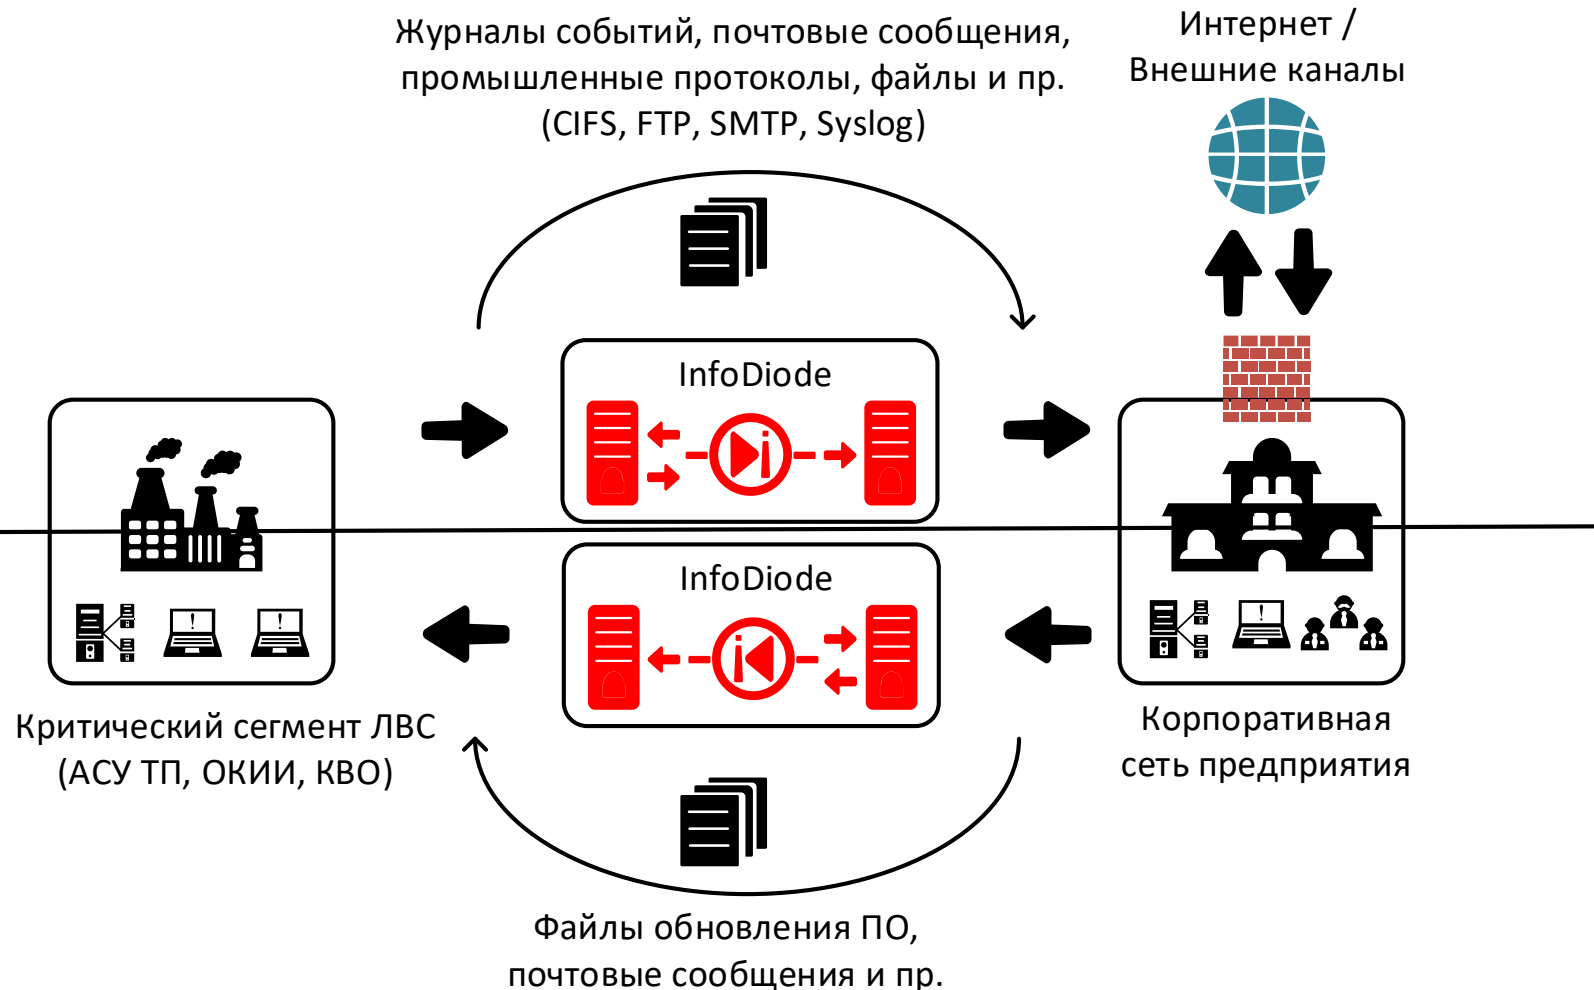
Журналы событий, почтовые сообщения, промышленные протоколы, файлы и пр. (CIFS, FTP, SMTP, Syslog)

Интернет / Внешние каналы

InfoDiode

InfoDiode

Критический сегмент ЛВС (АСУ ТП, ОКИИ, КВО)

Корпоративная сеть предприятия

Файлы обновления ПО, почтовые сообщения и пр.